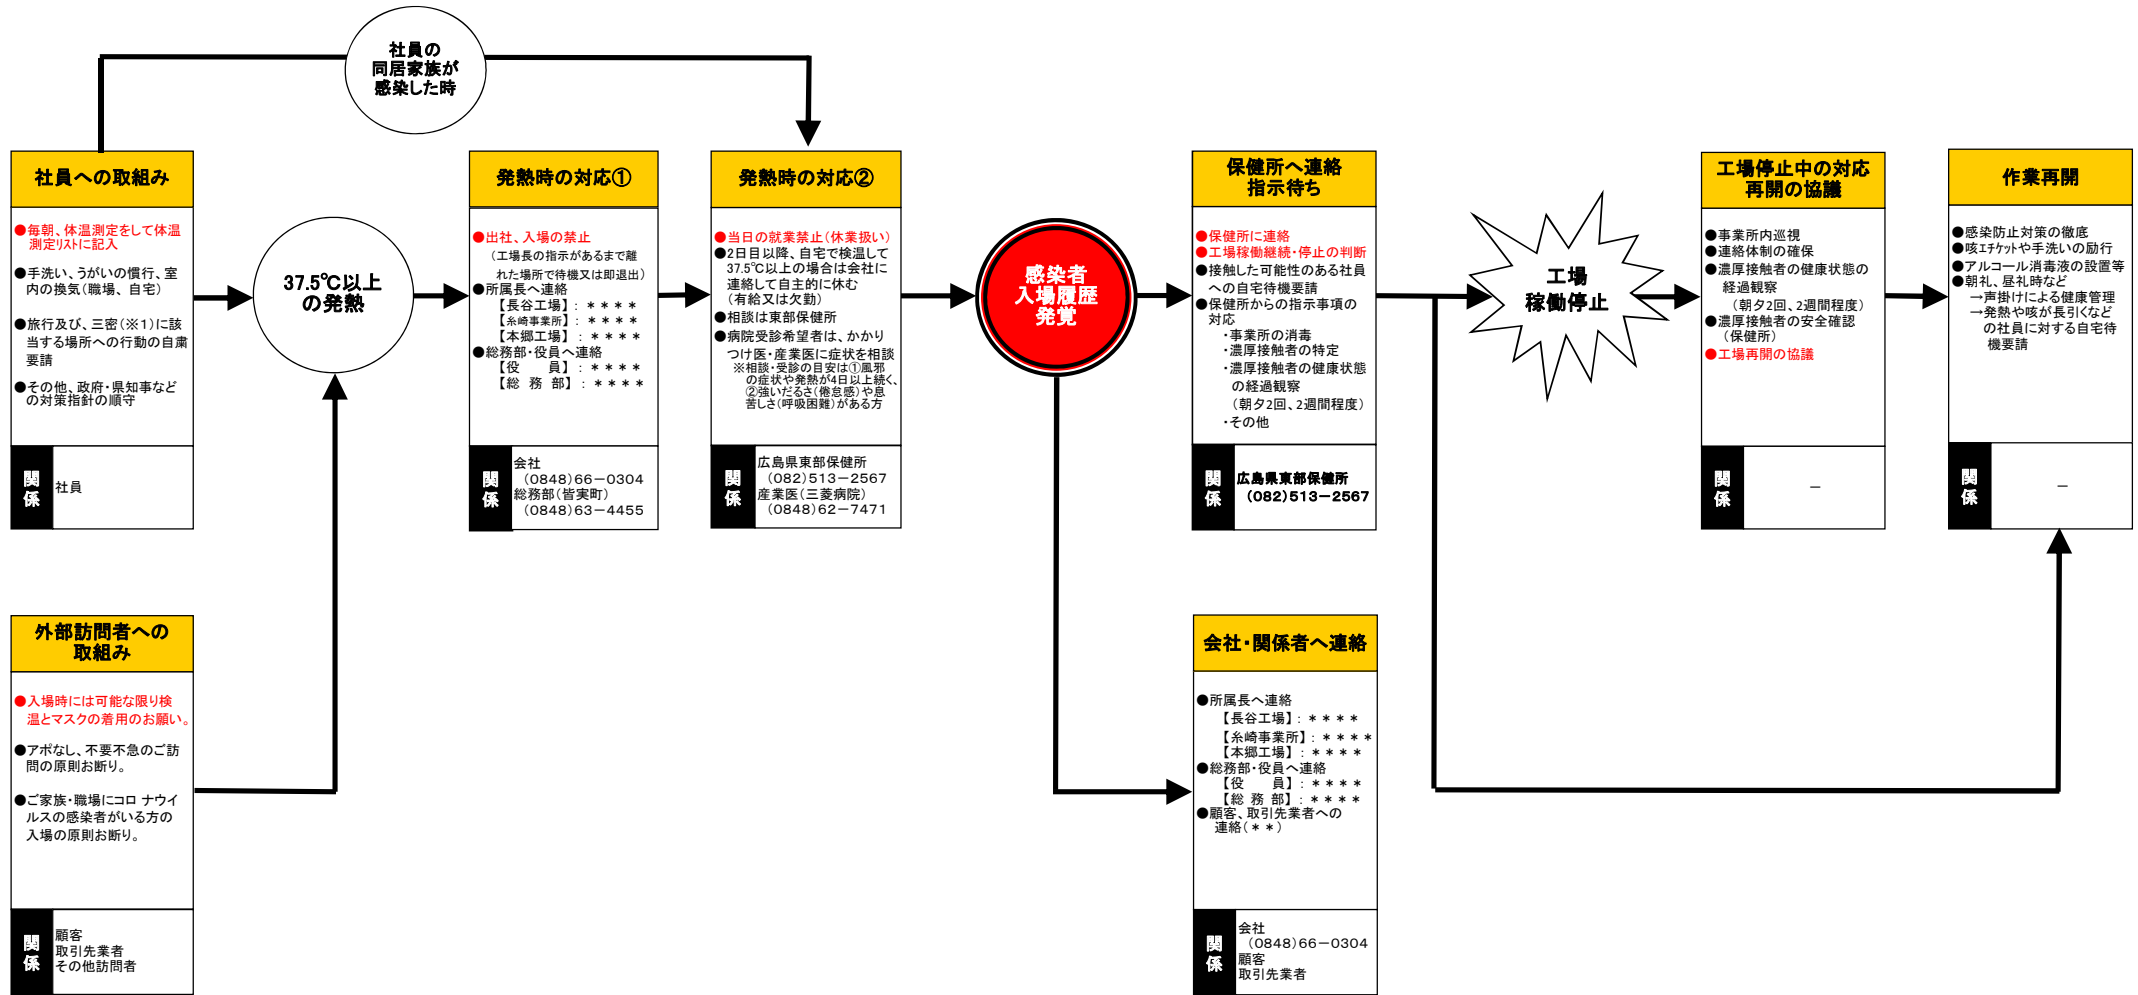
社員の同居家族が感染した時

社員への取組み

●毎朝、体温測定をして体温測定リストに記入

●手洗い、うがいの慣行、室内の換気(職場、自宅)

●旅行及び、三密(※1)に該当する場所への行動の自粛要請

●その他、政府・県知事などの対策指針の順守

関係 社員

37.5℃以上の発熱

発熱時の対応①

●出社、入場の禁止
(工場長の指示があるまで離れた場所で待機又は即退出)
●所属長へ連絡
【長谷工場】:＊＊＊＊
【糸崎事業所】:＊＊＊＊
【本郷工場】:＊＊＊＊
●総務部・役員へ連絡
【役　員】:＊＊＊＊
【総 務 部】:＊＊＊＊

関係 会社
(0848)66−0304
総務部(皆実町)
(0848)63−4455

発熱時の対応②

●当日の就業禁止(休業扱い)
●2日目以降、自宅で検温して37.5℃以上の場合は会社に連絡して自主的に休む
(有給又は欠勤)
●相談は東部保健所
●病院受診希望者は、かかりつけ医・産業医に症状を相談
※相談・受診の目安は①風邪の症状や発熱が4日以上続く、②強いだるさ(倦怠感)や息苦しさ(呼吸困難)がある方

関係 広島県東部保健所
(082)513−2567
産業医(三菱病院)
(0848)62−7471

感染者入場履歴発覚

保健所へ連絡指示待ち

●保健所に連絡
●工場稼働継続・停止の判断
●接触した可能性のある社員への自宅待機要請
●保健所からの指示事項の対応
・事業所の消毒
・濃厚接触者の特定
・濃厚接触者の健康状態の経過観察
(朝夕2回、2週間程度)
・その他

関係 広島県東部保健所
(082)513−2567

工場稼働停止

工場停止中の対応再開の協議

●事業所内巡視
●連絡体制の確保
●濃厚接触者の健康状態の経過観察
(朝夕2回、2週間程度)
●濃厚接触者の安全確認
(保健所)
●工場再開の協議

関係 −

作業再開

●感染防止対策の徹底
●咳エチケットや手洗いの励行
●アルコール消毒液の設置等
●朝礼、昼礼時など
→声掛けによる健康管理
→発熱や咳が長引くなどの社員に対する自宅待機要請

関係 −

外部訪問者への取組み

●入場時には可能な限り検温とマスクの着用のお願い。

●アポなし、不要不急のご訪問の原則お断り。

●ご家族・職場にコロ ナウイルスの感染者がいる方の入場の原則お断り。

関係 顧客
取引先業者
その他訪問者

会社・関係者へ連絡

●所属長へ連絡
【長谷工場】:＊＊＊＊
【糸崎事業所】:＊＊＊＊
【本郷工場】:＊＊＊＊
●総務部・役員へ連絡
【役　員】:＊＊＊＊
【総 務 部】:＊＊＊＊
●顧客、取引先業者への連絡(＊＊)

関係 会社
(0848)66−0304
顧客
取引先業者